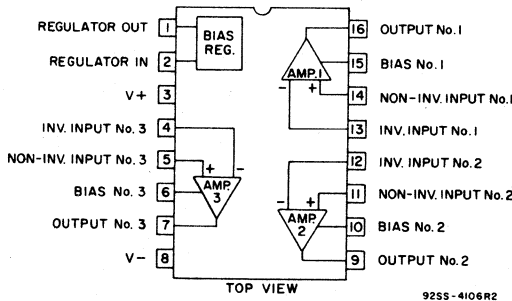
REGULATOR OUT 1
REGULATOR IN 2
V+ 3
INV. INPUT No. 3 4
NON-INV. INPUT No. 3 5
BIAS No. 3 6
OUTPUT No. 3 7
V− 8

BIAS REG.

AMP. 1
−
+

AMP. 3
+
−

AMP. 2
−
+

16 OUTPUT No. 1
15 BIAS No. 1
14 NON-INV. INPUT No. 1
13 INV. INPUT No. 1
12 INV. INPUT No. 2
11 NON-INV. INPUT No. 2
10 BIAS No. 2
9 OUTPUT No. 2

TOP VIEW

92SS-4106R2